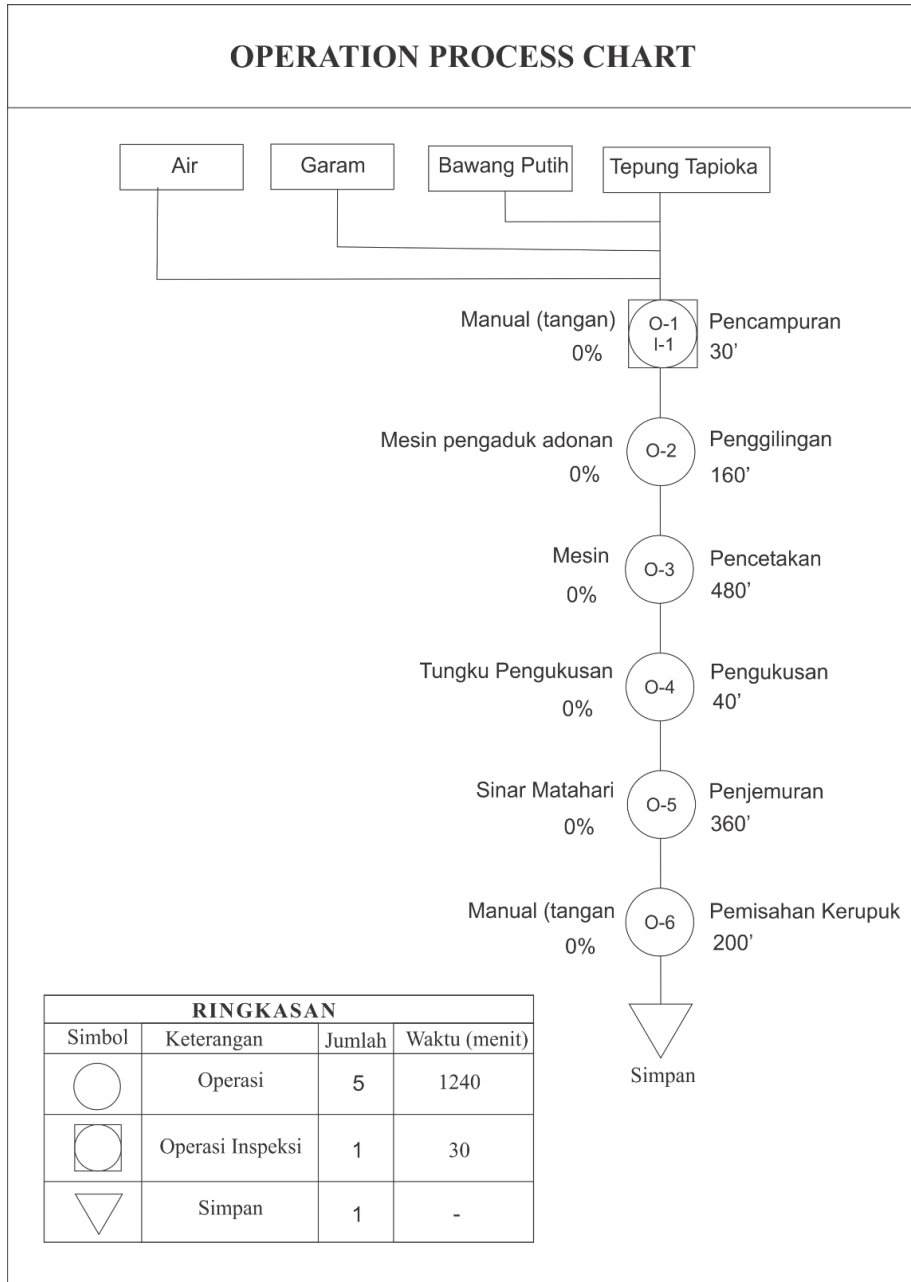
OPERATION PROCESS CHART

Air

Garam

Bawang Putih

Tepung Tapioka

Manual (tangan) 0%
O-1 I-1
Pencampuran 30'

Mesin pengaduk adonan 0%
O-2
Penggilingan 160'

Mesin 0%
O-3
Pencetakan 480'

Tungku Pengukusan 0%
O-4
Pengukusan 40'

Sinar Matahari 0%
O-5
Penjemuran 360'

Manual (tangan 0%
O-6
Pemisahan Kerupuk 200'

Simpan

RINGKASAN

| Simbol | Keterangan | Jumlah | Waktu (menit) |
|---|---|---|---|
| | Operasi | 5 | 1240 |
| | Operasi Inspeksi | 1 | 30 |
| | Simpan | 1 | - |